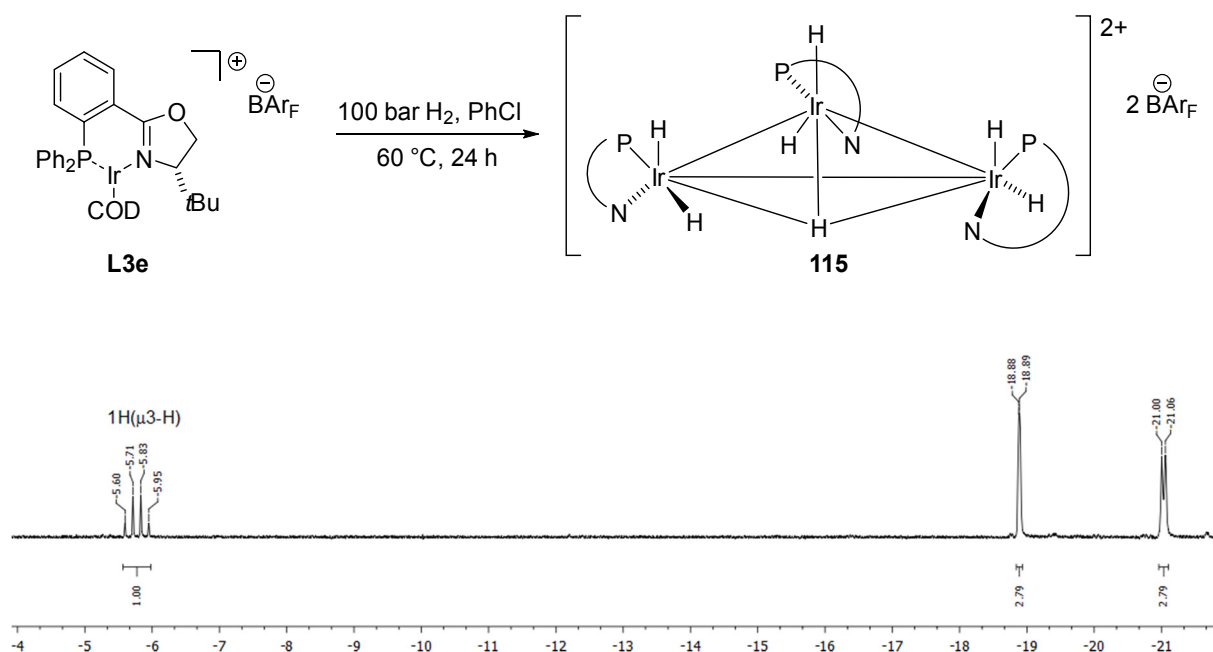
$\oplus$ $\ominus$ $BAr_F$

$Ph_2P$ Ir N O

COD *t*Bu

**L3e**

100 bar $H_2$, PhCl

60 °C, 24 h

2+

$2\ \overset{\ominus}{BAr_F}$

H P Ir H H N

P H Ir N H

H

H P Ir H N

**115**

1H(μ3-H)

-5.60 -5.71 -5.83 -5.95

-18.88 -18.89

-21.00 -21.06

1.00

2.79

2.79

-4 -5 -6 -7 -8 -9 -10 -11 -12 -13 -14 -15 -16 -17 -18 -19 -20 -21